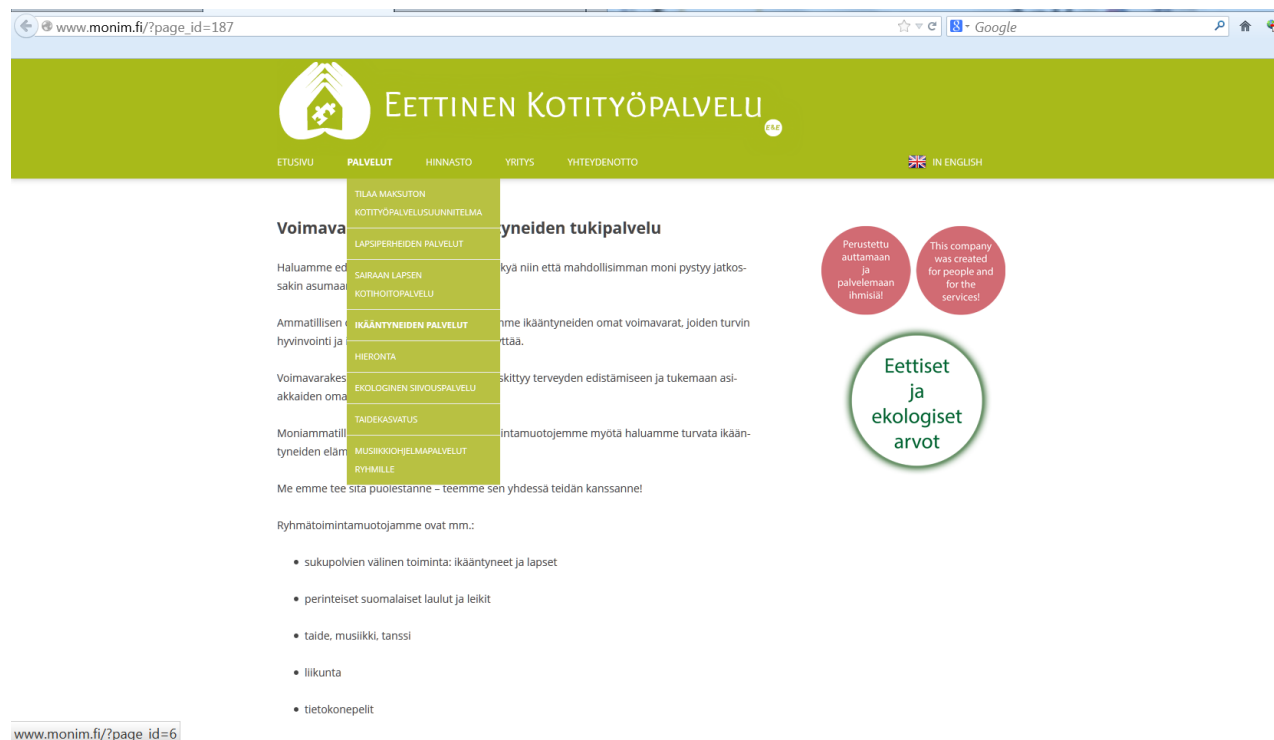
www.monim.fi/?page_id=187

Google

EETTINEN KOTITYÖPALVELU

ETUSIVU PALVELUT HINNASTO YRITYS YHTEYDENOTTO

IN ENGLISH

TILAA MAKSUTON KOTITYÖPALVELUSUUNNITELMA

LAPSIPERHEIDEN PALVELUT

SAIRAAN LAPSEN KOTIHOITOPALVELU

IKÄÄNTYNEIDEN PALVELUT

HIERONTA

EKOLOGINEN SIIVOUSPALVELU

TAIDEKASVATUS

MUSIIKKIOHJELMAPALVELUT RYHMILLE

Voimava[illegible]tyneiden tukipalvelu

Haluamme ed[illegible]kyä niin että mahdollisimman moni pystyy jatkossakin asumaa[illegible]

Ammatillisen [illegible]mme ikääntyneiden omat voimavarat, joiden turvin hyvinvointi ja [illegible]yttää.

Voimavarakes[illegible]skittyy terveyden edistämiseen ja tukemaan asiakkaiden oma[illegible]

Moniammatill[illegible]intamuotojemme myötä haluamme turvata ikääntyneiden eläm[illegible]

Me emme tee sitä puolestanne – teemme sen yhdessä teidän kanssanne!

Ryhmätoimintamuotojamme ovat mm.:

- sukupolvien välinen toiminta: ikääntyneet ja lapset
- perinteiset suomalaiset laulut ja leikit
- taide, musiikki, tanssi
- liikunta
- tietokonepelit

Perustettu auttamaan ja palvelemaan ihmisiä!

This company was created for people and for the services!

Eettiset ja ekologiset arvot

www.monim.fi/?page_id=6